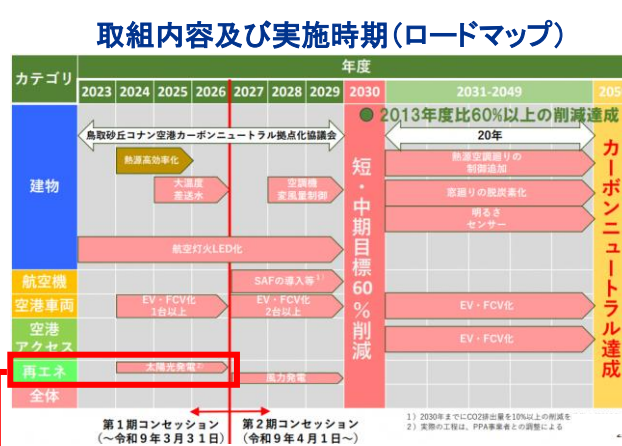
取組内容及び実施時期（ロードマップ）

| カテゴリ | 年度 |
|---|---|
| | 2023 2024 2025 2026 2027 2028 2029 2030 2031-2049 205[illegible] |

2013年度比60%以上の削減達成

鳥取砂丘コナン空港カーボンニュートラル拠点化協議会

20年

建物

熱源高効率化

大温度差送水

空調機変風量制御

熱源空調廻りの制御追加

窓廻りの脱炭素化

明るさセンサー

航空灯火LED化

航空機

SAFの導入等

空港車両

EV・FCV化 1台以上

EV・FCV化 2台以上

EV・FCV化

空港アクセス

EV・FCV化

再エネ

太陽光発電

風力発電

全体

短・中期目標60%削減

カーボンニュートラル達成

第１期コンセッション（～令和９年３月３１日）

第２期コンセッション（令和９年４月１日～）

1）2030年までにCO2排出量を10%以上の削減を

2）実際の工程は、PPA事業者との調整による